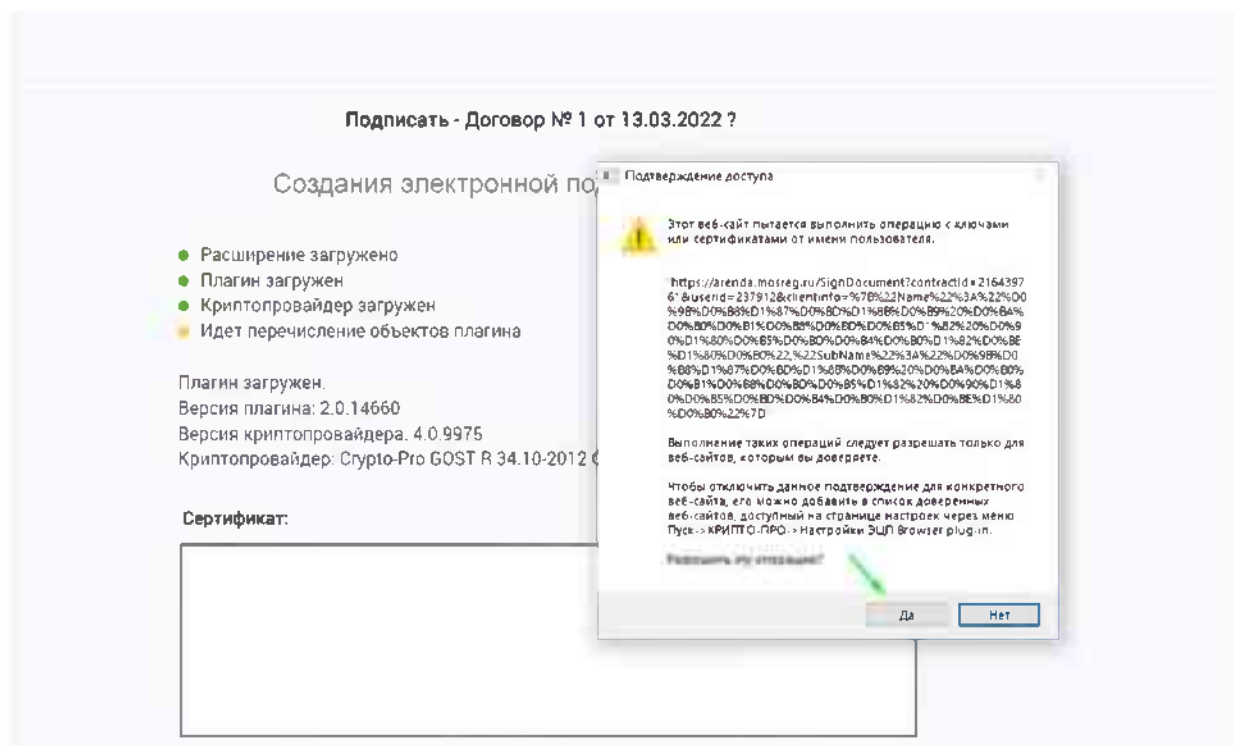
Подписать - Договор № 1 от 13.03.2022 ?

Создания электронной по

Подтверждение доступа

Этот веб-сайт пытается выполнить операцию с ключами или сертификатами от имени пользователя.

"https://arenda.mosreg.ru/SignDocument?contractId=21643976"&userId=237912&clientInfo=%7B%22Name%22%3A%22%D0%98%D0%B8%D1%87%D0%BD%D1%8B%D0%B9%20%D0%BA%D0%B0%D0%B1%D0%B8%D0%BD%D0%B5%D1%82%20%D0%90%D1%80%D0%B5%D0%BD%D0%B4%D0%B0%D1%82%D0%BE%D1%80%D0%B0%22,%22SubName%22%3A%22%D0%9B%D0%B8%D1%87%D0%BD%D1%8B%D0%B9%20%D0%BA%D0%B0%D0%B1%D0%B8%D0%BD%D0%B5%D1%82%20%D0%90%D1%80%D0%B5%D0%BD%D0%B4%D0%B0%D1%82%D0%BE%D1%80%D0%B0%22%7D

Выполнение таких операций следует разрешать только для веб-сайтов, которым вы доверяете.

Чтобы отключить данное подтверждение для конкретного веб-сайта, его можно добавить в список доверенных веб-сайтов, доступный на странице настроек через меню Пуск->КРИПТО-ПРО->Настройки ЭЦП Browser plug-in.

Разрешить эту операцию?

Да Нет

● Расширение загружено
● Плагин загружен
● Криптопровайдер загружен
● Идет перечисление объектов плагина

Плагин загружен.
Версия плагина: 2.0.14660
Версия криптопровайдера. 4.0.9975
Криптопровайдер: Crypto-Pro GOST R 34.10-2012 C

Сертификат: